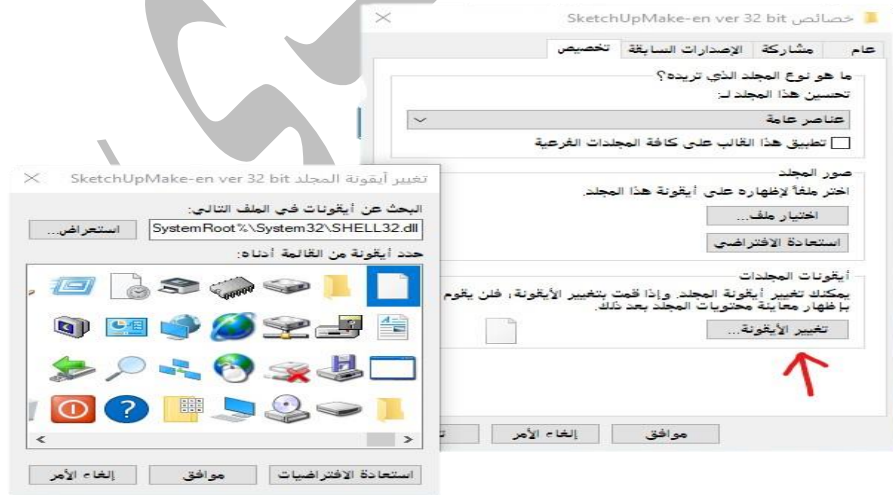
خصائص SketchUpMake-en ver 32 bit

عام | مشاركة | الإصدارات السابقة | تخصيص

ما هو نوع المجلد الذي تريده؟
تحسين هذا المجلد لـ:
عناصر عامة
تطبيق هذا القالب على كافة المجلدات الفرعية

صور المجلد
اختر ملفاً لإظهاره على أيقونة هذا المجلد.
اختيار ملف...
استعادة الافتراضي

أيقونات المجلدات
يمكنك تغيير أيقونة المجلد. وإذا قمت بتغيير الأيقونة، فلن يقوم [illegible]
بإظهار معاينة محتويات المجلد بعد ذلك.
تغيير الأيقونة...

مواقق | إلغاء الأمر | ت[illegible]

تغيير أيقونة المجلد SketchUpMake-en ver 32 bit

البحث عن أيقونات في الملف التالي:
%SystemRoot%\System32\SHELL32.dll
استعراض...
حدد أيقونة من القائمة أدناه:

استعادة الافتراضيات | موافق | إلغاء الأمر